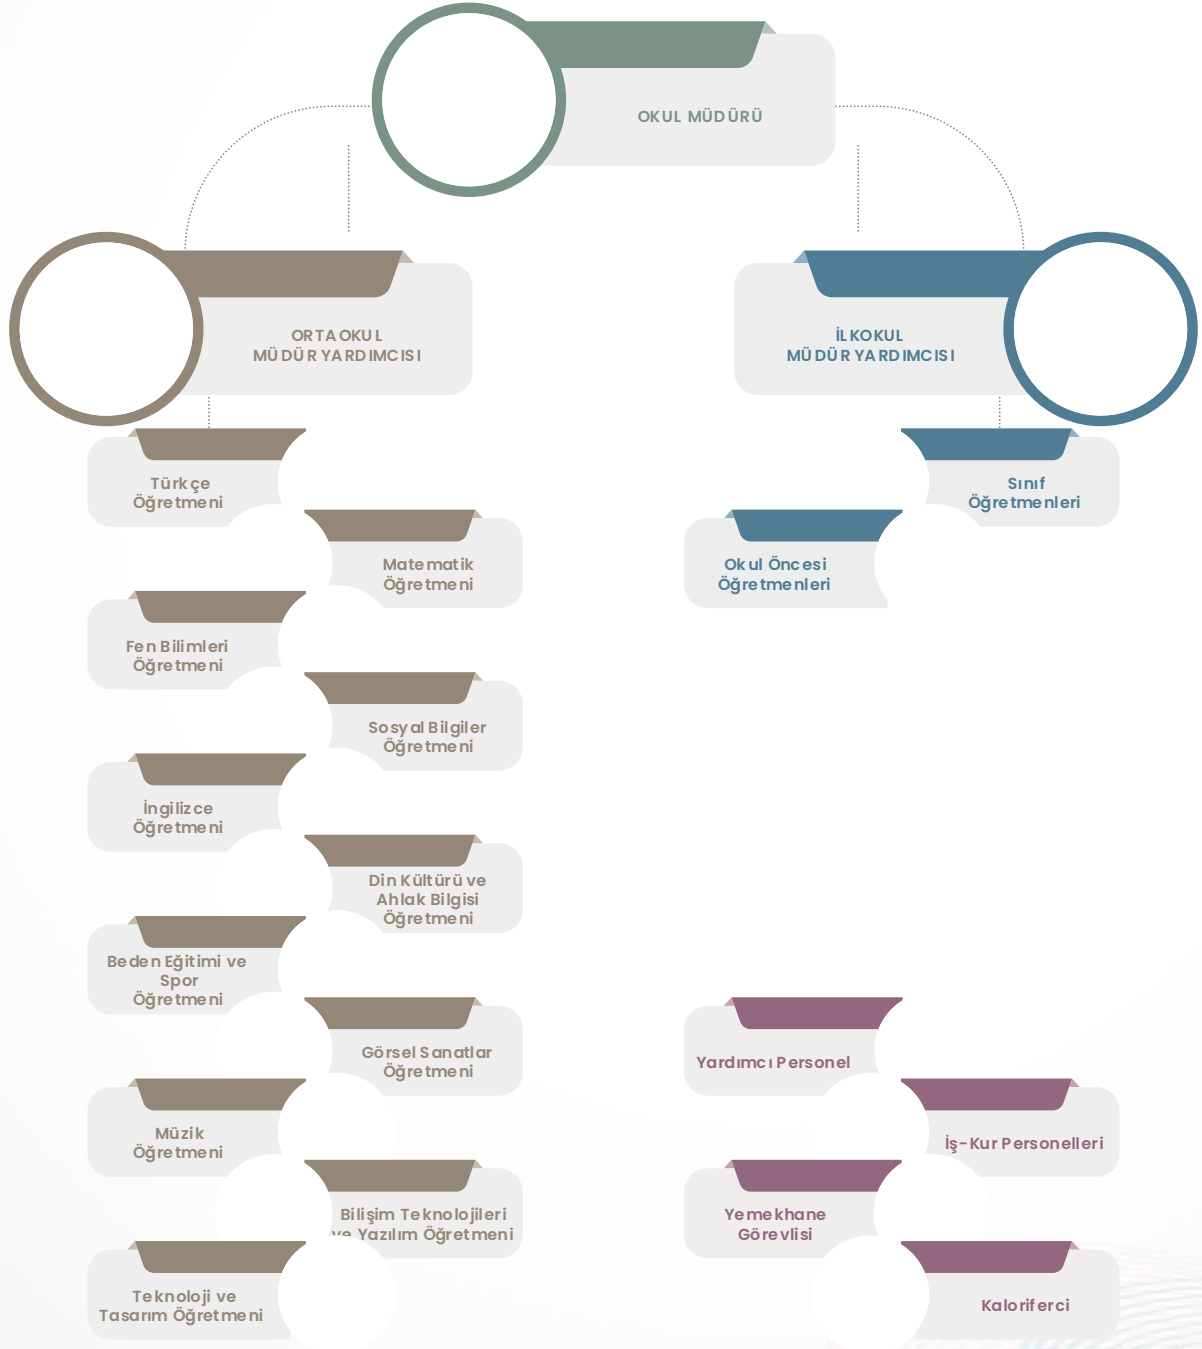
OKUL MÜDÜRÜ

ORTAOKUL MÜDÜR YARDIMCISI

İLKOKUL MÜDÜR YARDIMCISI

Türkçe Öğretmeni

Matematik Öğretmeni

Fen Bilimleri Öğretmeni

Sosyal Bilgiler Öğretmeni

İngilizce Öğretmeni

Din Kültürü ve Ahlak Bilgisi Öğretmeni

Beden Eğitimi ve Spor Öğretmeni

Görsel Sanatlar Öğretmeni

Müzik Öğretmeni

Bilişim Teknolojileri ve Yazılım Öğretmeni

Teknoloji ve Tasarım Öğretmeni

Sınıf Öğretmenleri

Okul Öncesi Öğretmenleri

Yardımcı Personel

İş-Kur Personelleri

Yemekhane Görevlisi

Kaloriferci